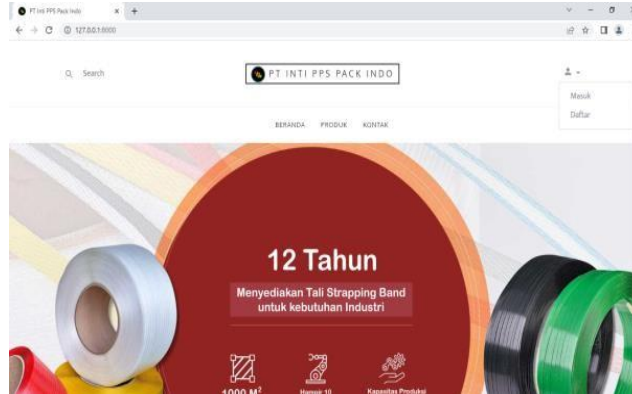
PT Inti PPS Pack Indo
127.0.0.1:8000

Search

PT INTI PPS PACK INDO

Masuk
Daftar

BERANDA PRODUK KONTAK

12 Tahun

Menyediakan Tali Strapping Band untuk kebutuhan Industri

1000 $M^2$
Hampir 10
Kapasitas Produksi